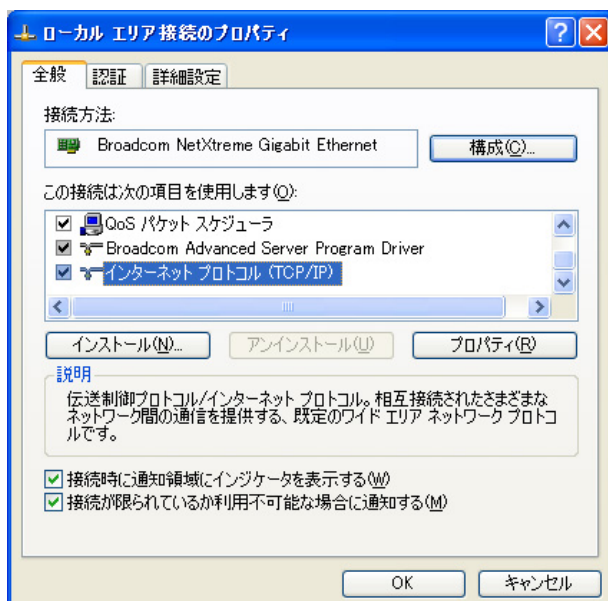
ローカル エリア接続のプロパティ

全般 認証 詳細設定

接続方法:

Broadcom NetXtreme Gigabit Ethernet

構成(C)...

この接続は次の項目を使用します(O):

QoS パケット スケジューラ

Broadcom Advanced Server Program Driver

インターネット プロトコル (TCP/IP)

インストール(N)... アンインストール(U) プロパティ(R)

説明

伝送制御プロトコル/インターネット プロトコル。相互接続されたさまざまなネットワーク間の通信を提供する、既定のワイド エリア ネットワーク プロトコルです。

接続時に通知領域にインジケータを表示する(W)

接続が限られているか利用不可能な場合に通知する(M)

OK キャンセル